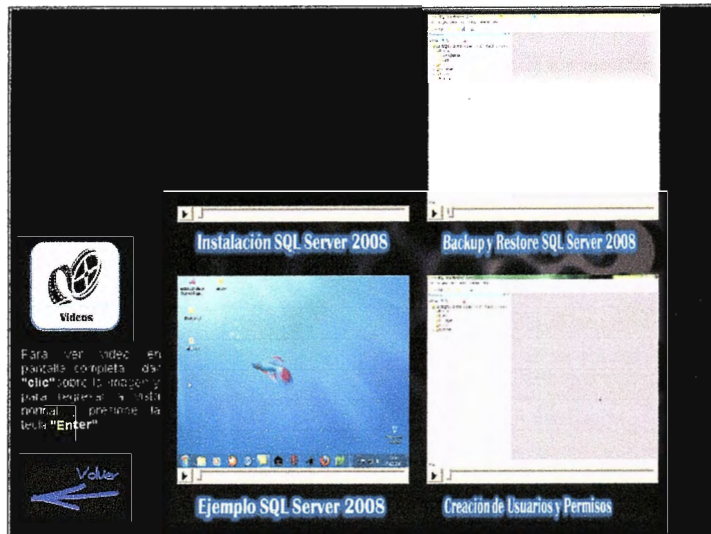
Instalación SQL Server 2008

Backup y Restore SQL Server 2008

Videos

Para ver video en pantalla completa dar "clic" sobre la imagen y para regresar a vista normal presione la tecla "Enter"

Volver

Ejemplo SQL Server 2008

Creación de Usuarios y Permisos